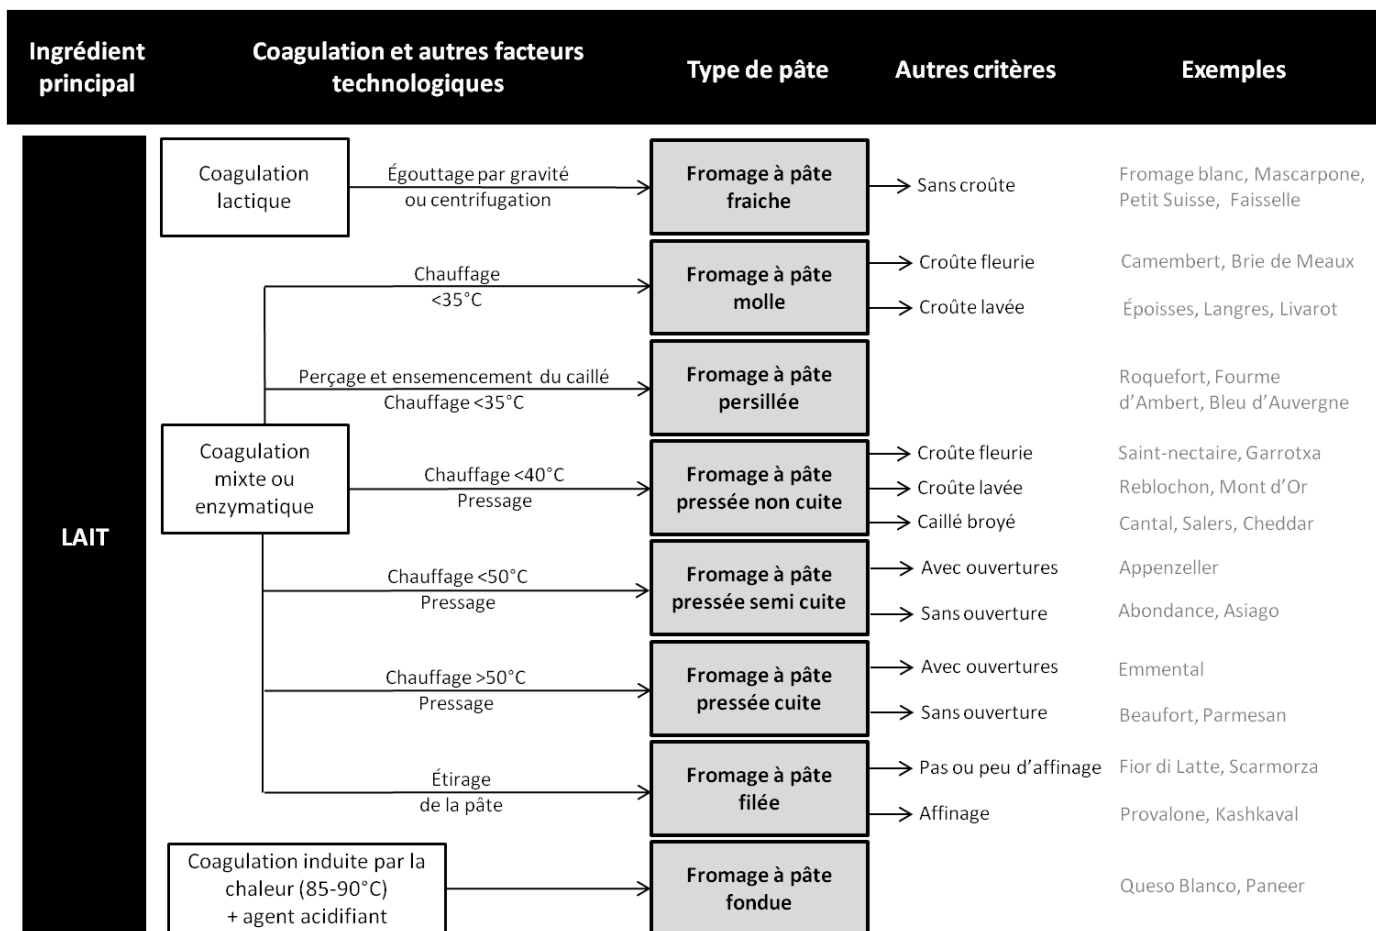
Ingrédient principal

Coagulation et autres facteurs technologiques

Type de pâte

Autres critères

Exemples

LAIT

Coagulation lactique

Égouttage par gravité ou centrifugation

Fromage à pâte fraiche

Sans croûte

Fromage blanc, Mascarpone, Petit Suisse, Faisselle

Chauffage <35°C

Fromage à pâte molle

Croûte fleurie

Camembert, Brie de Meaux

Croûte lavée

Époisses, Langres, Livarot

Perçage et ensemencement du caillé Chauffage <35°C

Fromage à pâte persillée

Roquefort, Fourme d'Ambert, Bleu d'Auvergne

Coagulation mixte ou enzymatique

Chauffage <40°C Pressage

Fromage à pâte pressée non cuite

Croûte fleurie

Saint-nectaire, Garrotxa

Croûte lavée

Reblochon, Mont d'Or

Caillé broyé

Cantal, Salers, Cheddar

Chauffage <50°C Pressage

Fromage à pâte pressée semi cuite

Avec ouvertures

Appenzeller

Sans ouverture

Abondance, Asiago

Chauffage >50°C Pressage

Fromage à pâte pressée cuite

Avec ouvertures

Emmental

Sans ouverture

Beaufort, Parmesan

Étirage de la pâte

Fromage à pâte filée

Pas ou peu d'affinage

Fior di Latte, Scarmorza

Affinage

Provalone, Kashkaval

Coagulation induite par la chaleur (85-90°C) + agent acidifiant

Fromage à pâte fondue

Queso Blanco, Paneer